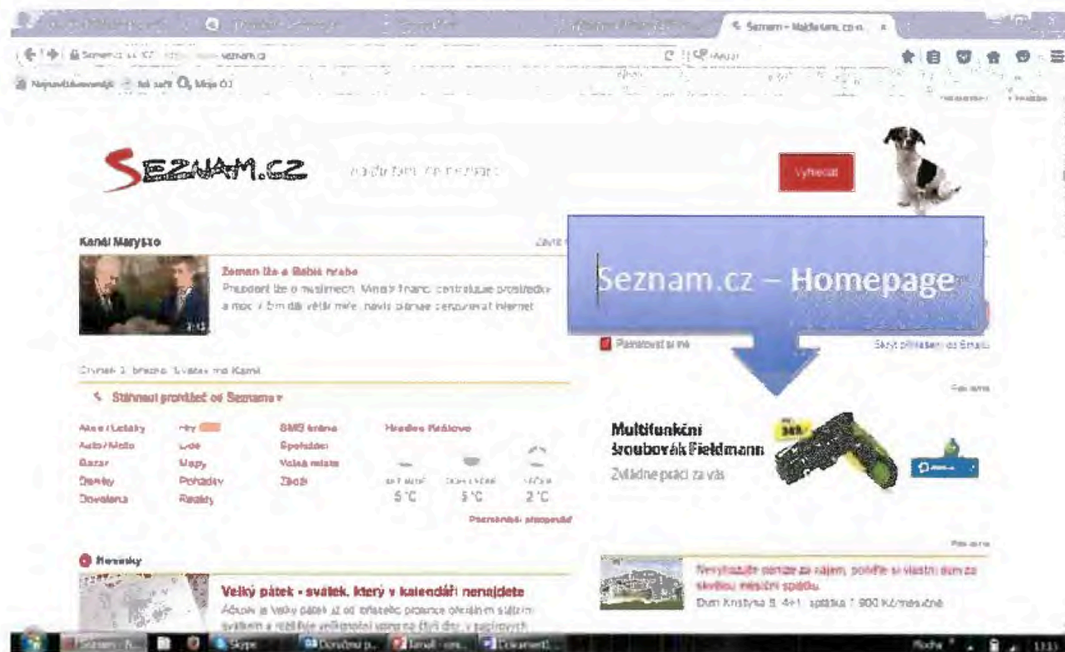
Seznam – Najdu tam, co n...

Nejnavštěvovanější

SEZNAM.CZ

Vyhledat

Kanál Marysto

Zeman lže a Babiš hrabe

Prezident lže o muslimech. Ministr financí centralizuje prostředky a moc v čím dál větší míře, navíc plánuje cenzurovat internet

Seznam.cz – Homepage

Stáhnout prohlížeč od Seznamu

| Akce / Letáky | Hry | SMS brána | Hradec Králové |
|---|---|---|---|
| Auto/Moto | Lidé | Spolužáci | |
| Bazar | Mapy | Volná místa | |
| Deníky | Pohádky | Zboží | |
| Dovolená | Reality | | |

5 °C 5 °C 2 °C

Podrobná předpověď

Zapamatovat si mě

Skrýt přihlášení do Emailu

Multifunkční šroubovák Fieldmann

Zvládne práci za vás

Novinky

Velký pátek - svátek, který v kalendáři nenajdete

Nevyhazujte peníze za nájem, pořiďte si vlastní dům za skvělou měsíční splátku

Dům Kristýna 5 4+1, splátka 1 900 Kč měsíčně

Skype